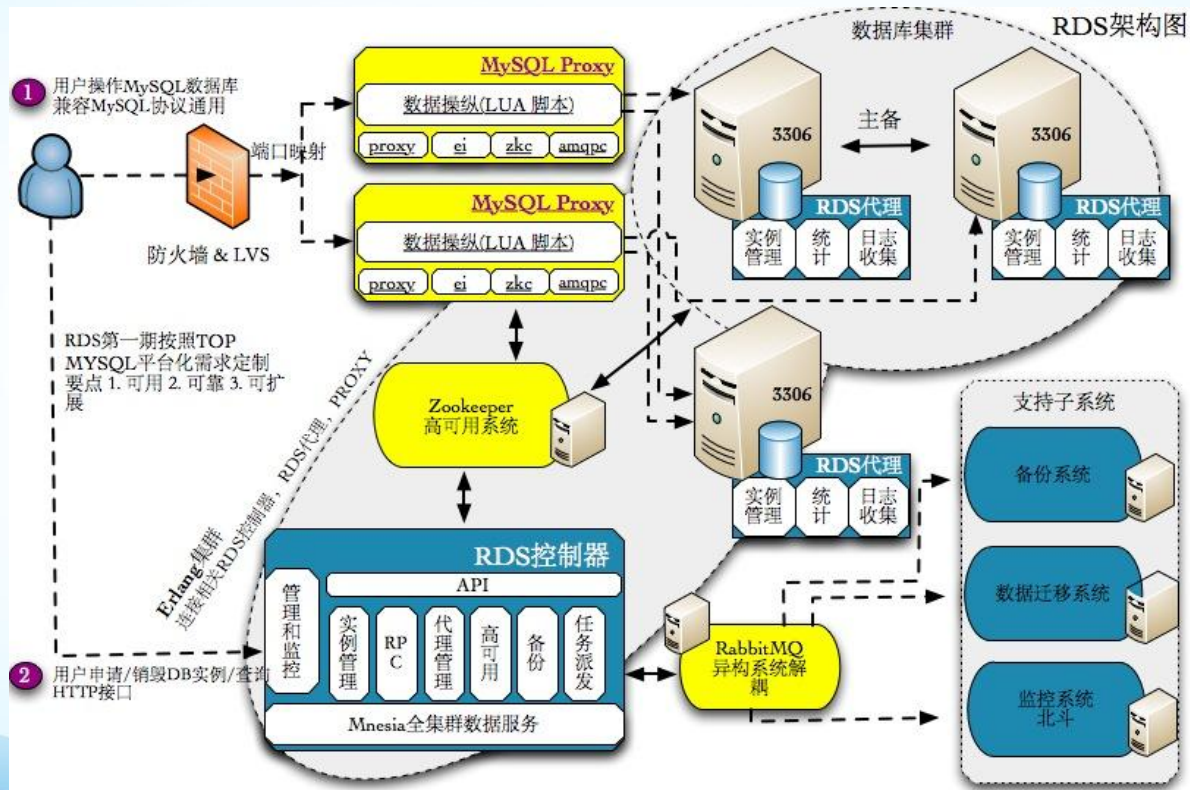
RDS架构图

1 用户操作MySQL数据库 兼容MySQL协议通用

端口映射

防火墙 & LVS

MySQL Proxy
数据操纵(LUA 脚本)
proxy | ei | zkc | amqpc

MySQL Proxy
数据操纵(LUA 脚本)
proxy | ei | zkc | amqpc

数据库集群

3306
主备
3306

RDS代理
实例管理 | 统计 | 日志收集

RDS代理
实例管理 | 统计 | 日志收集

RDS第一期按照TOP MYSQL平台化需求定制 要点 1. 可用 2. 可靠 3. 可扩展

Zookeeper 高可用系统

3306

RDS代理
实例管理 | 统计 | 日志收集

支持子系统

备份系统

数据迁移系统

监控系统 北斗

Erlang集群 连接相关RDS控制器，RDS代理，PROXY

RDS控制器
API
管理和监控
实例管理
RPC
代理管理
高可用
备份
任务派发
Mnesia全集群数据服务

RabbitMQ 异构系统解耦

2 用户申请/销毁DB实例/查询 HTTP接口